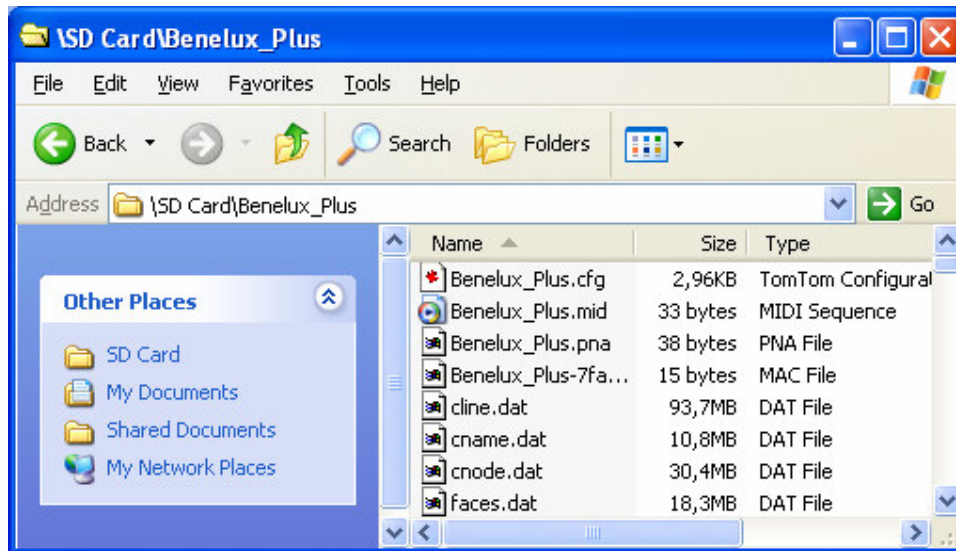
\SD Card\Benelux_Plus

File Edit View Favorites Tools Help

Back Search Folders

Address \SD Card\Benelux_Plus Go

Other Places

SD Card
My Documents
Shared Documents
My Network Places

| Name | Size | Type |
|---|---|---|
| Benelux_Plus.cfg | 2,96KB | TomTom Configurat |
| Benelux_Plus.mid | 33 bytes | MIDI Sequence |
| Benelux_Plus.pna | 38 bytes | PNA File |
| Benelux_Plus-7fa... | 15 bytes | MAC File |
| cline.dat | 93,7MB | DAT File |
| cname.dat | 10,8MB | DAT File |
| cnode.dat | 30,4MB | DAT File |
| faces.dat | 18,3MB | DAT File |